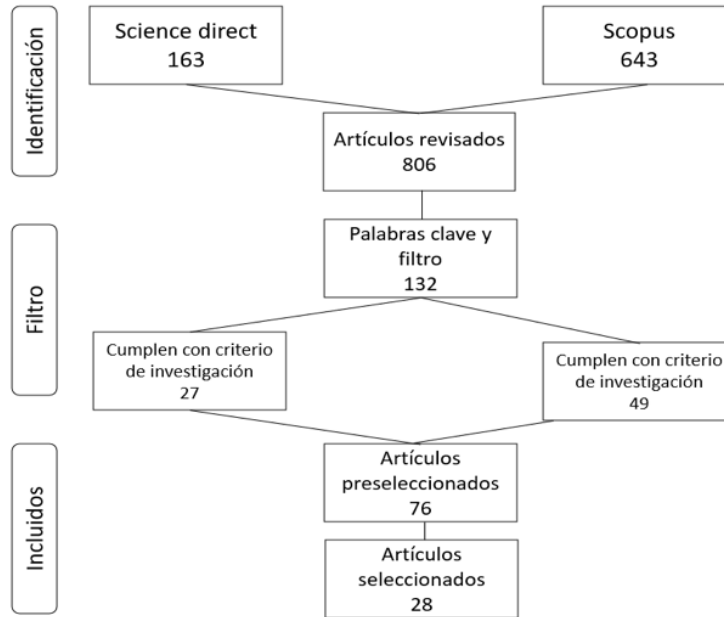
Identificación

Science direct
163

Scopus
643

Artículos revisados
806

Filtro

Palabras clave y filtro
132

Cumplen con criterio de investigación
27

Cumplen con criterio de investigación
49

Incluidos

Artículos preseleccionados
76

Artículos seleccionados
28